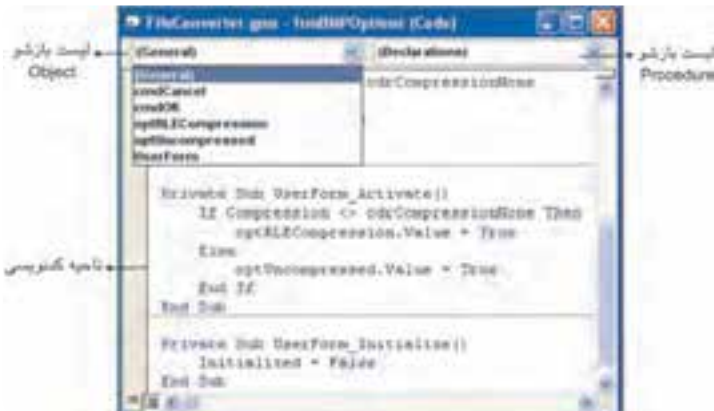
FileConverter.gms - frmBMPOptions (Code)

لیست بازشو Object

(General)

(Declarations)

لیست بازشو Procedure

(General)
cmdCancel
cmdOK
optRLECompression
optUncompressed
UserForm

cdrCompressionNone

ناحیه کدنویسی

Private Sub UserForm_Activate()
    If Compression <> cdrCompressionNone Then
        optRLECompression.Value = True
    Else
        optUncompressed.Value = True
    End If
End Sub

Private Sub UserForm_Initialize()
    Initialized = False
End Sub